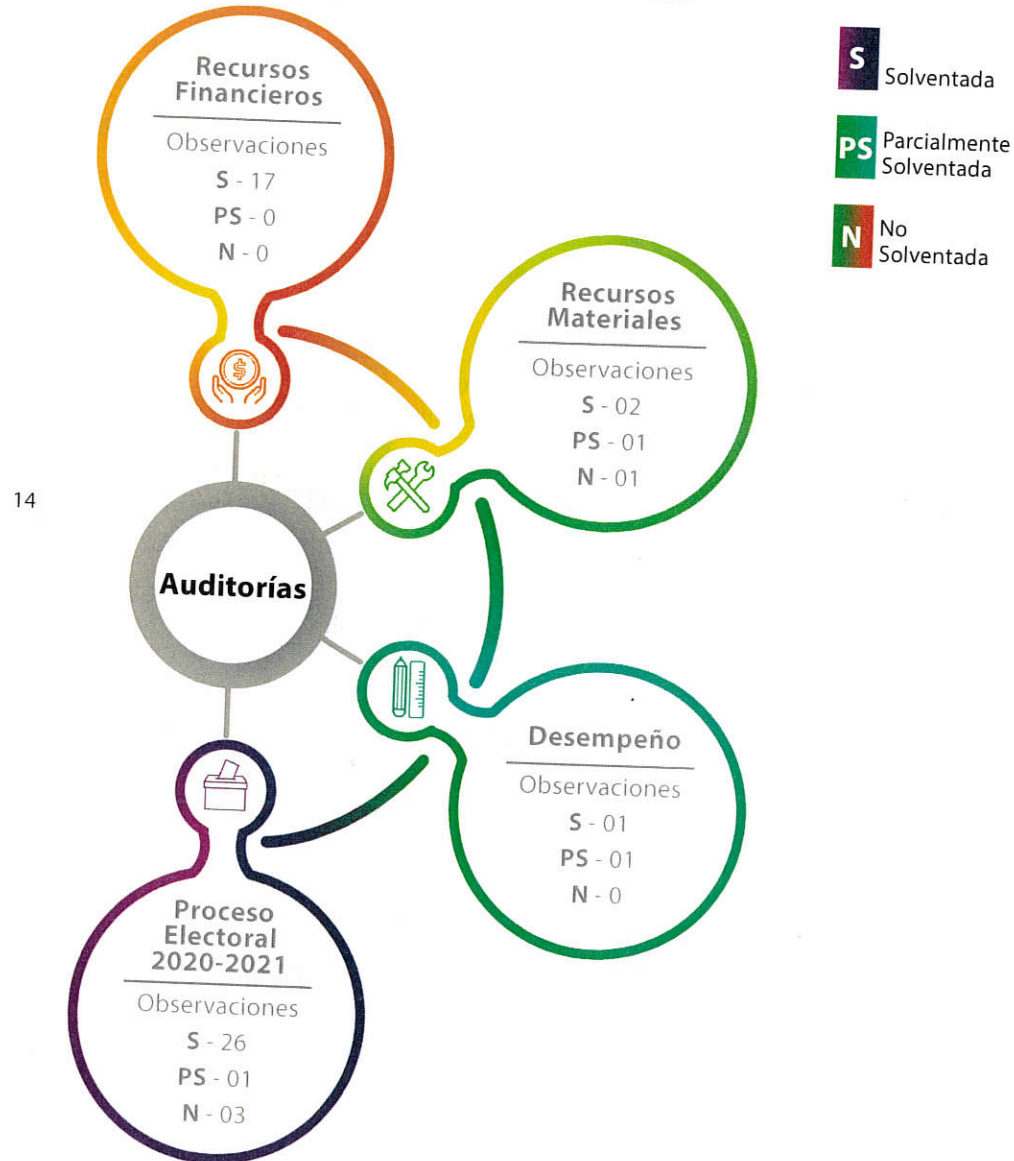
S Solventada

PS Parcialmente Solventada

N No Solventada

Recursos Financieros

Observaciones

S - 17

PS - 0

N - 0

Recursos Materiales

Observaciones

S - 02

PS - 01

N - 01

14

Auditorías

Desempeño

Observaciones

S - 01

PS - 01

N - 0

Proceso Electoral 2020-2021

Observaciones

S - 26

PS - 01

N - 03